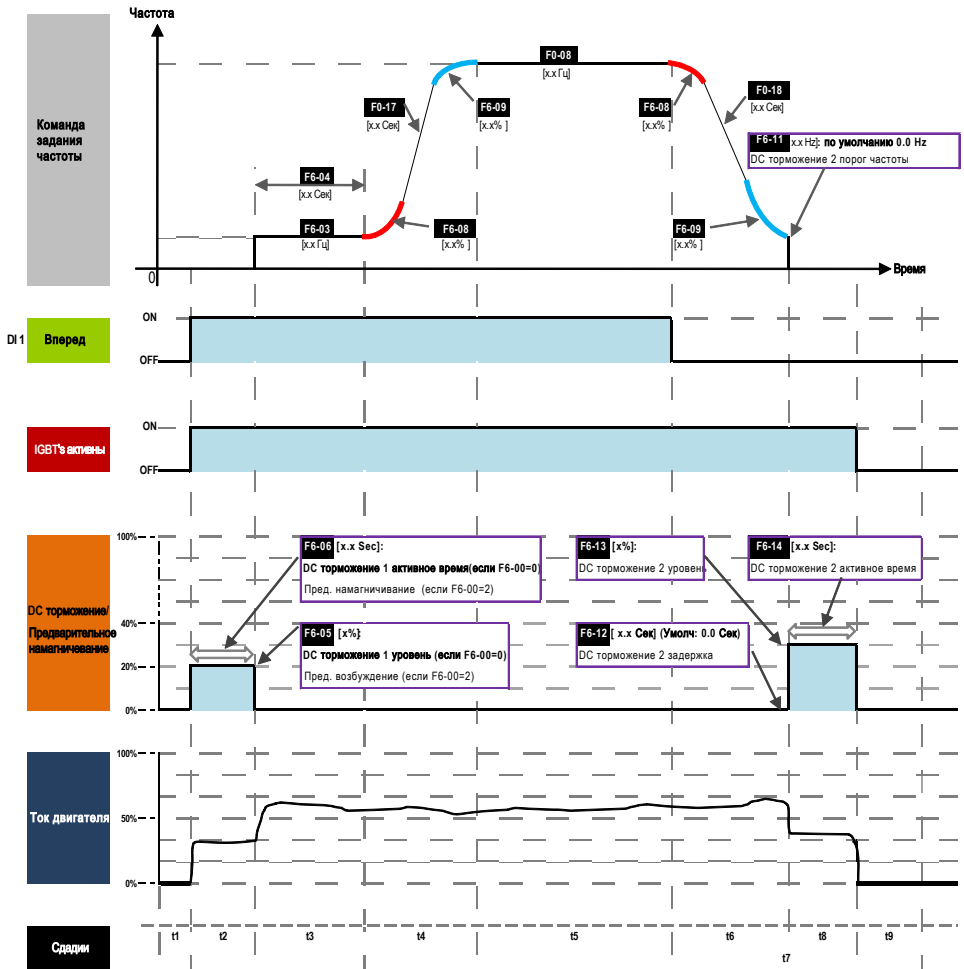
Частота

Команда задания частоты

F0-08
[x.x Гц]

F0-17
[x.x Сек]

F6-09
[x.x% ]

F6-08
[x.x% ]

F0-18
[x.x Сек]

F6-11 [x.x Hz]: по умолчанию 0.0 Hz
DC торможение 2 порог частоты

F6-04
[x.x Сек]

F6-03
[x.x Гц]

F6-08
[x.x% ]

F6-09
[x.x% ]

0

Время

DI 1 Вперед

ON
OFF

IGBT's активны

ON
OFF

DC торможение/ Предварительное намагничевание

100%
40%
20%
0%

F6-06 [x.x Sec]:
DC торможение 1 активное время(если F6-00=0)
Пред. намагничивание (если F6-00=2)

F6-05 [x%]:
DC торможение 1 уровень (если F6-00=0)
Пред. возбуждение (если F6-00=2)

F6-13 [x%]:
DC торможение 2 уровень

F6-12 [ x.x Сек] (Умолч: 0.0 Сек)
DC торможение 2 задержка

F6-14 [x.x Sec]:
DC торможение 2 активное время

Ток двигателя

100%
50%
0%

Сдадии

t1 t2 t3 t4 t5 t6 t7 t8 t9